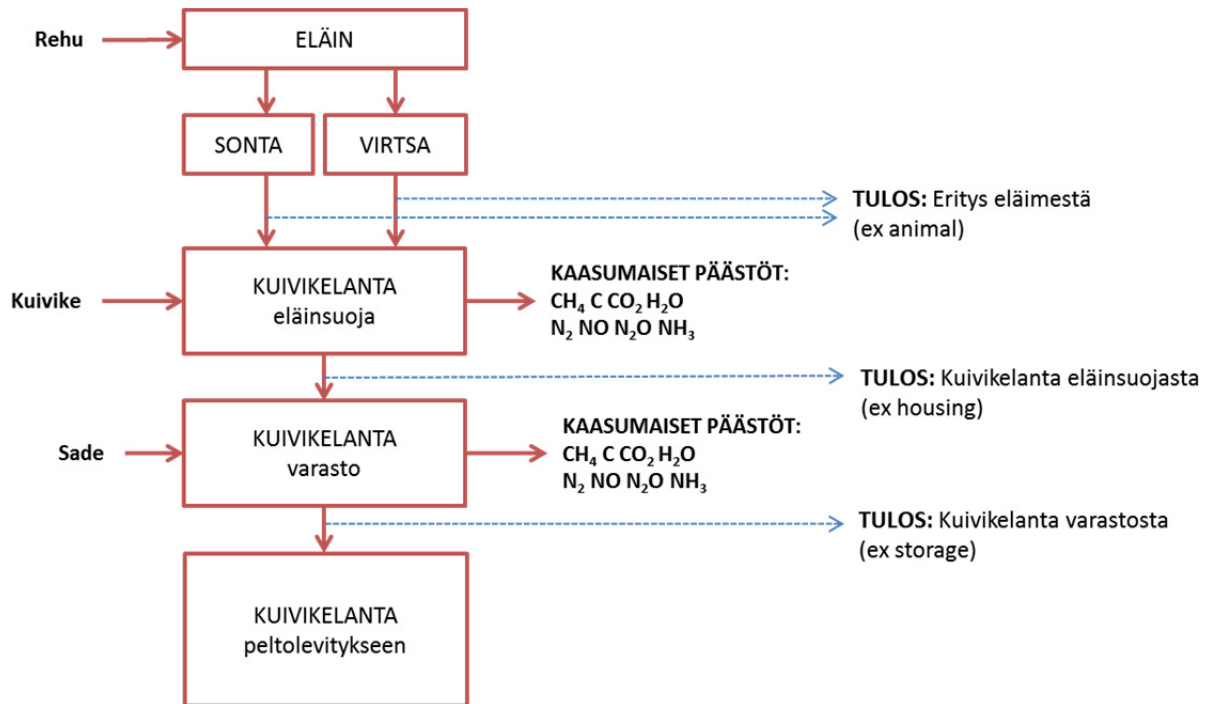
Rehu

ELÄIN

SONTA

VIRTSA

**TULOS:** Eritys eläimestä (ex animal)

Kuivike

KUIVIKELANTA eläinsuoja

**KAASUMAISET PÄÄSTÖT:** $CH_4$ C $CO_2$ $H_2O$ $N_2$ NO $N_2O$ $NH_3$

**TULOS:** Kuivikelanta eläinsuojasta (ex housing)

Sade

KUIVIKELANTA varasto

**KAASUMAISET PÄÄSTÖT:** $CH_4$ C $CO_2$ $H_2O$ $N_2$ NO $N_2O$ $NH_3$

**TULOS:** Kuivikelanta varastosta (ex storage)

KUIVIKELANTA peltolevitykseen